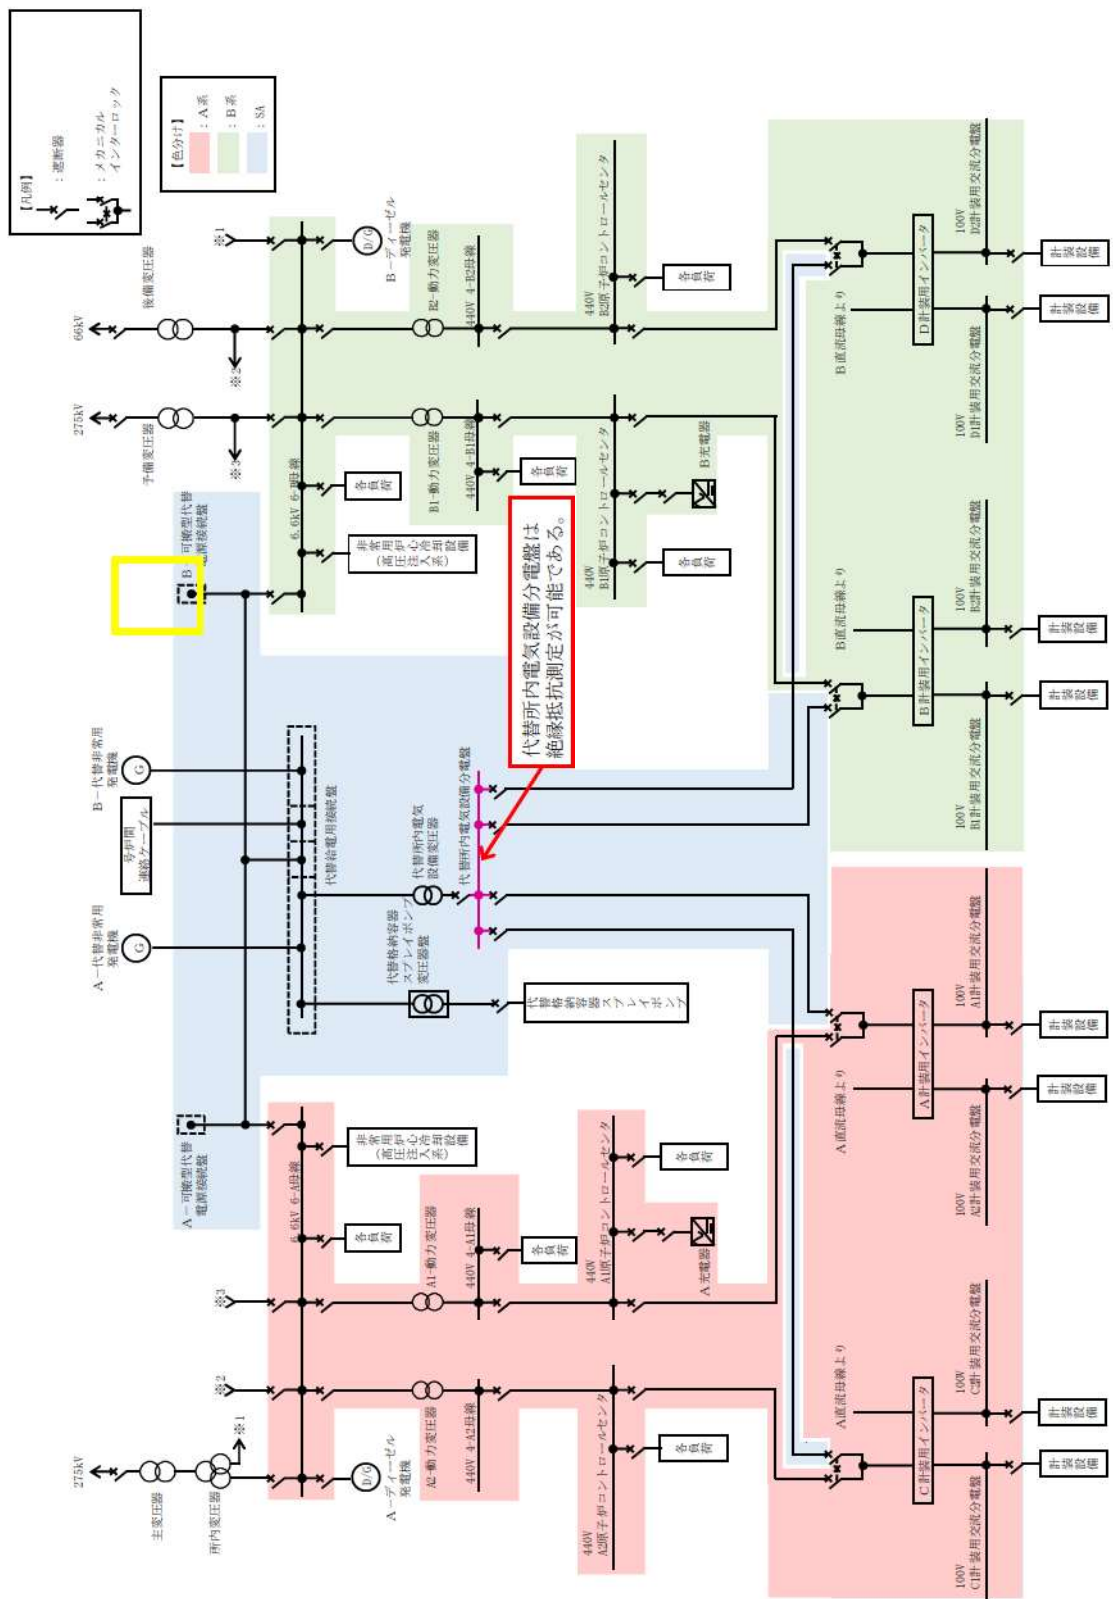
【凡例】
：遮断器
：メカニカルインターロック

【色分け】
：A系
：B系
：SA

66kV
後備変圧器
275kV
予備変圧器
※1
※2
※3
D/G
B－ディーゼル発電機
B2-動力変圧器
440V 4-B2母線
440V B2原子炉コントロールセンタ
各負荷
B1-動力変圧器
440V 4-B1母線
各負荷
440V B1原子炉コントロールセンタ
B充電器
各負荷
6.6kV 6-B母線
各負荷
非常用炉心冷却設備（高圧注入系）
B 可搬型代替電源接続盤
代替所内電気設備分電盤は絶縁抵抗測定が可能である。
B－代替非常用発電機
G
号炉間連絡ケーブル
代替給電用接続盤
代替所内電気設備変圧器
代替所内電気設備分電盤
A－代替非常用発電機
G
代替格納容器スプレイポンプ変圧器
代替格納容器スプレイポンプ
A－可搬型代替電源接続盤
6.6kV 6-A母線
各負荷
非常用炉心冷却設備（高圧注入系）
A1-動力変圧器
440V 4-A1母線
各負荷
440V A1原子炉コントロールセンタ
各負荷
A充電器
A2-動力変圧器
440V 4-A2母線
440V A2原子炉コントロールセンタ
各負荷
D/G
A－ディーゼル発電機
275kV
主変圧器
所内変圧器
B直流母線より
D計装用インバータ
100V D2計装用交流分電盤
100V D1計装用交流分電盤
計装設備
計装設備
B直流母線より
B計装用インバータ
100V B2計装用交流分電盤
100V B1計装用交流分電盤
計装設備
計装設備
A直流母線より
A計装用インバータ
100V A1計装用交流分電盤
100V A2計装用交流分電盤
計装設備
計装設備
A直流母線より
C計装用インバータ
100V C2計装用交流分電盤
100V C1計装用交流分電盤
計装設備
計装設備